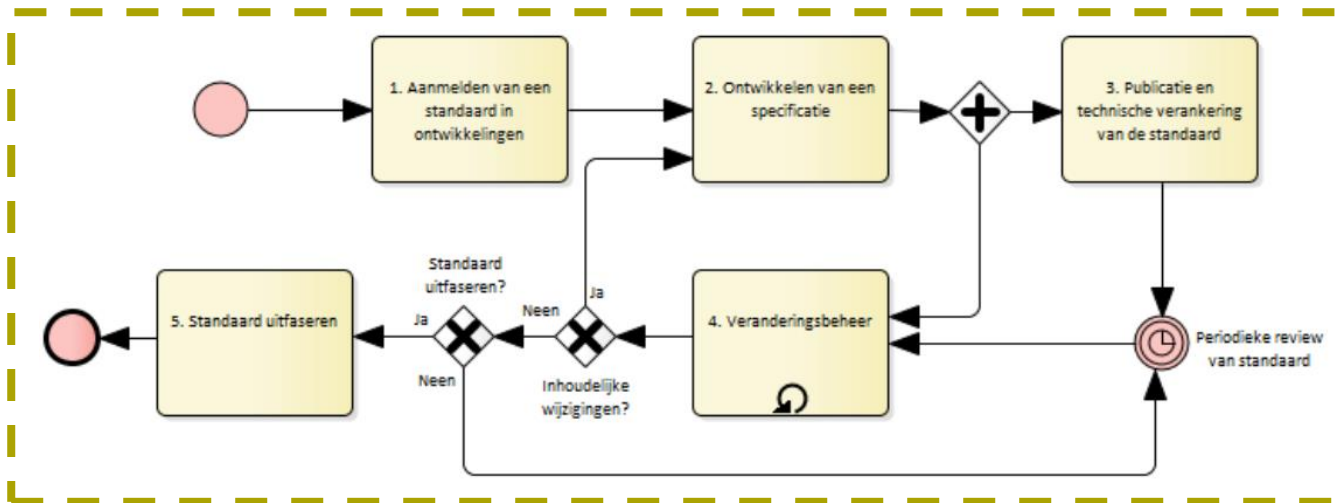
1. Aanmelden van een standaard in ontwikkelingen

2. Ontwikkelen van een specificatie

3. Publicatie en technische verankering van de standaard

Standaard uitfaseren?

Ja

Neen

Ja

5. Standaard uitfaseren

Ja

Neen

Inhoudelijke wijzigingen?

4. Veranderingsbeheer

Periodieke review van standaard